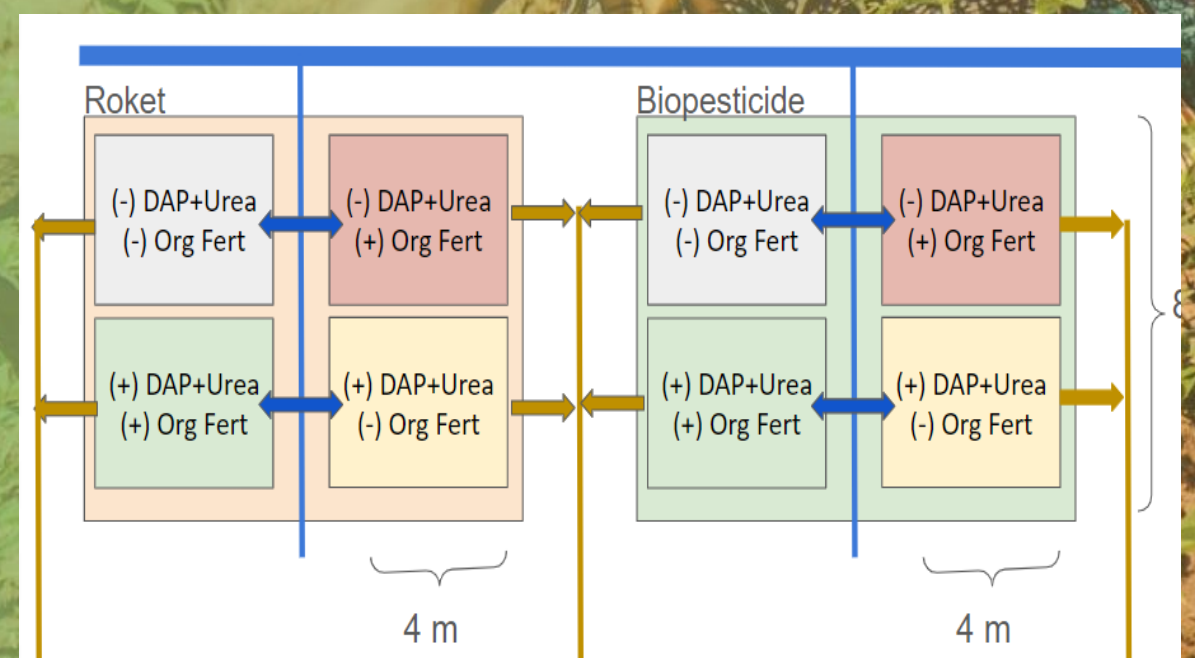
Roket

(-) DAP+Urea
(-) Org Fert

(-) DAP+Urea
(+) Org Fert

(+) DAP+Urea
(+) Org Fert

(+) DAP+Urea
(-) Org Fert

4 m

Biopesticide

(-) DAP+Urea
(-) Org Fert

(-) DAP+Urea
(+) Org Fert

(+) DAP+Urea
(+) Org Fert

(+) DAP+Urea
(-) Org Fert

4 m

8